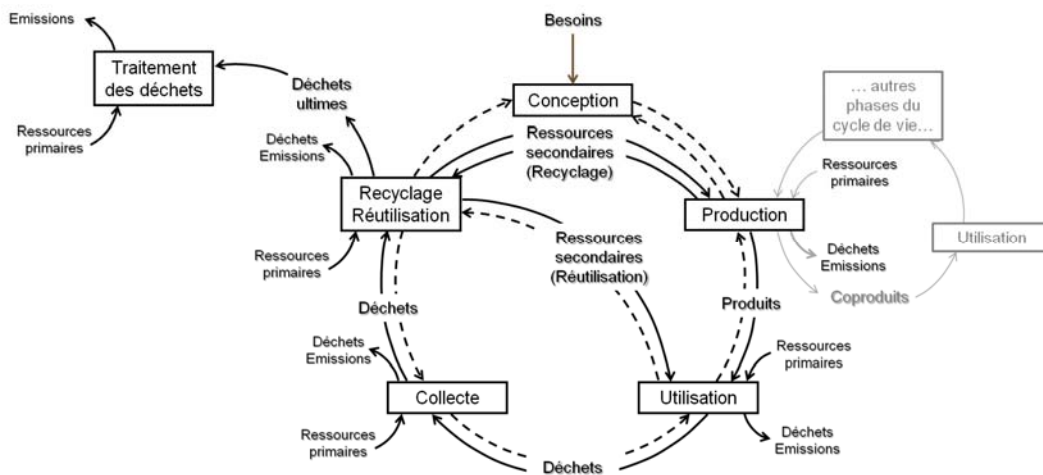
Emissions

Traitement des déchets

Ressources primaires

Déchets ultimes

Besoins

Conception

... autres phases du cycle de vie...

Déchets Emissions

Ressources secondaires (Recyclage)

Ressources primaires

Recyclage Réutilisation

Production

Utilisation

Ressources primaires

Ressources secondaires (Réutilisation)

Déchets Emissions

Déchets

Produits

Coproduits

Déchets Emissions

Ressources primaires

Collecte

Utilisation

Ressources primaires

Déchets Emissions

Déchets